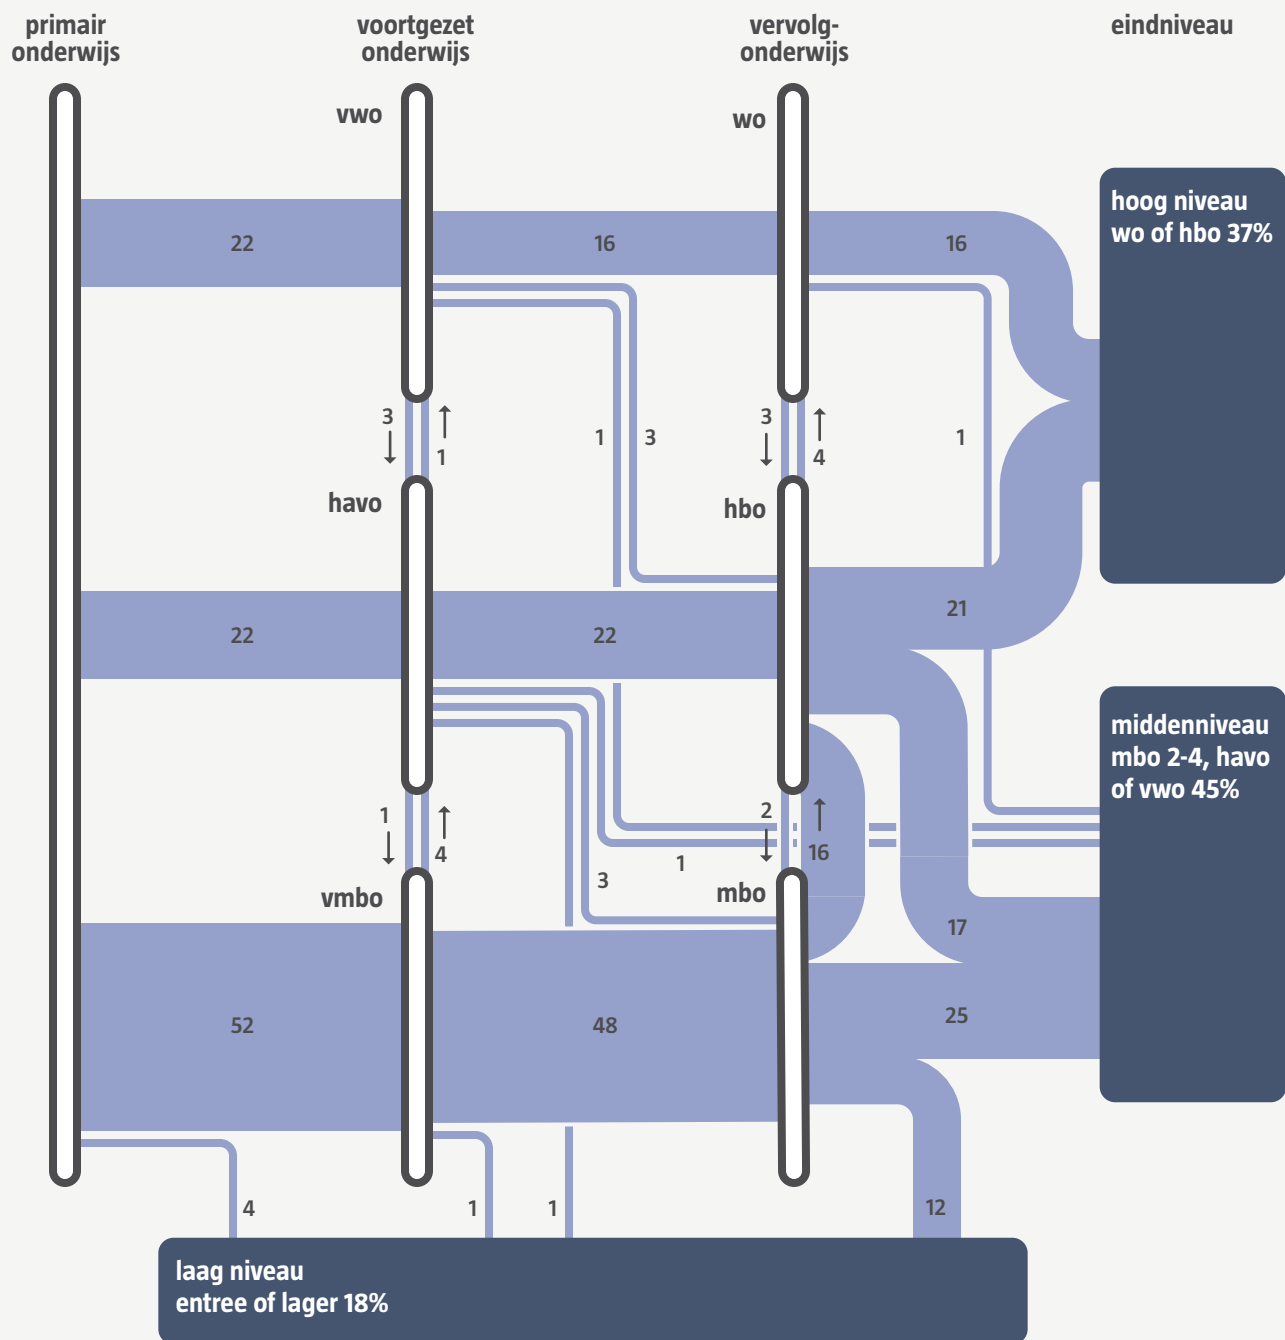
primair onderwijs

voortgezet onderwijs

vervolg-onderwijs

eindniveau

vwo

wo

22

16

16

hoog niveau wo of hbo 37%

3 ↓

↑ 1

1

3

3 ↓

↑ 4

1

havo

hbo

22

22

21

middenniveau mbo 2-4, havo of vwo 45%

1 ↓

↑ 4

2 ↓

↑ 16

1

3

vmbo

mbo

17

52

48

25

4

1

1

12

laag niveau entree of lager 18%